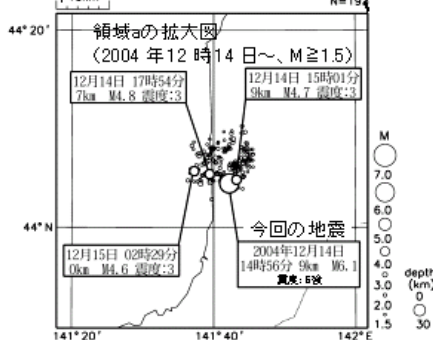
N=194

44° 20'

領域aの拡大図
(2004 年12 時14 日~、M≧1.5)

12月14日 17時54分
7km M4.8 震度:3

12月14日 15時01分
9km M4.7 震度:3

M
7.0
6.0
5.0
4.0
3.0
2.0
1.5

depth
(km)
0
30

44° N

今回の地震

12月15日 02時29分
0km M4.6 震度:3

2004年12月14日
14時56分 9km M6.1
震度:5強

141° 20'
141° 40'
142° E